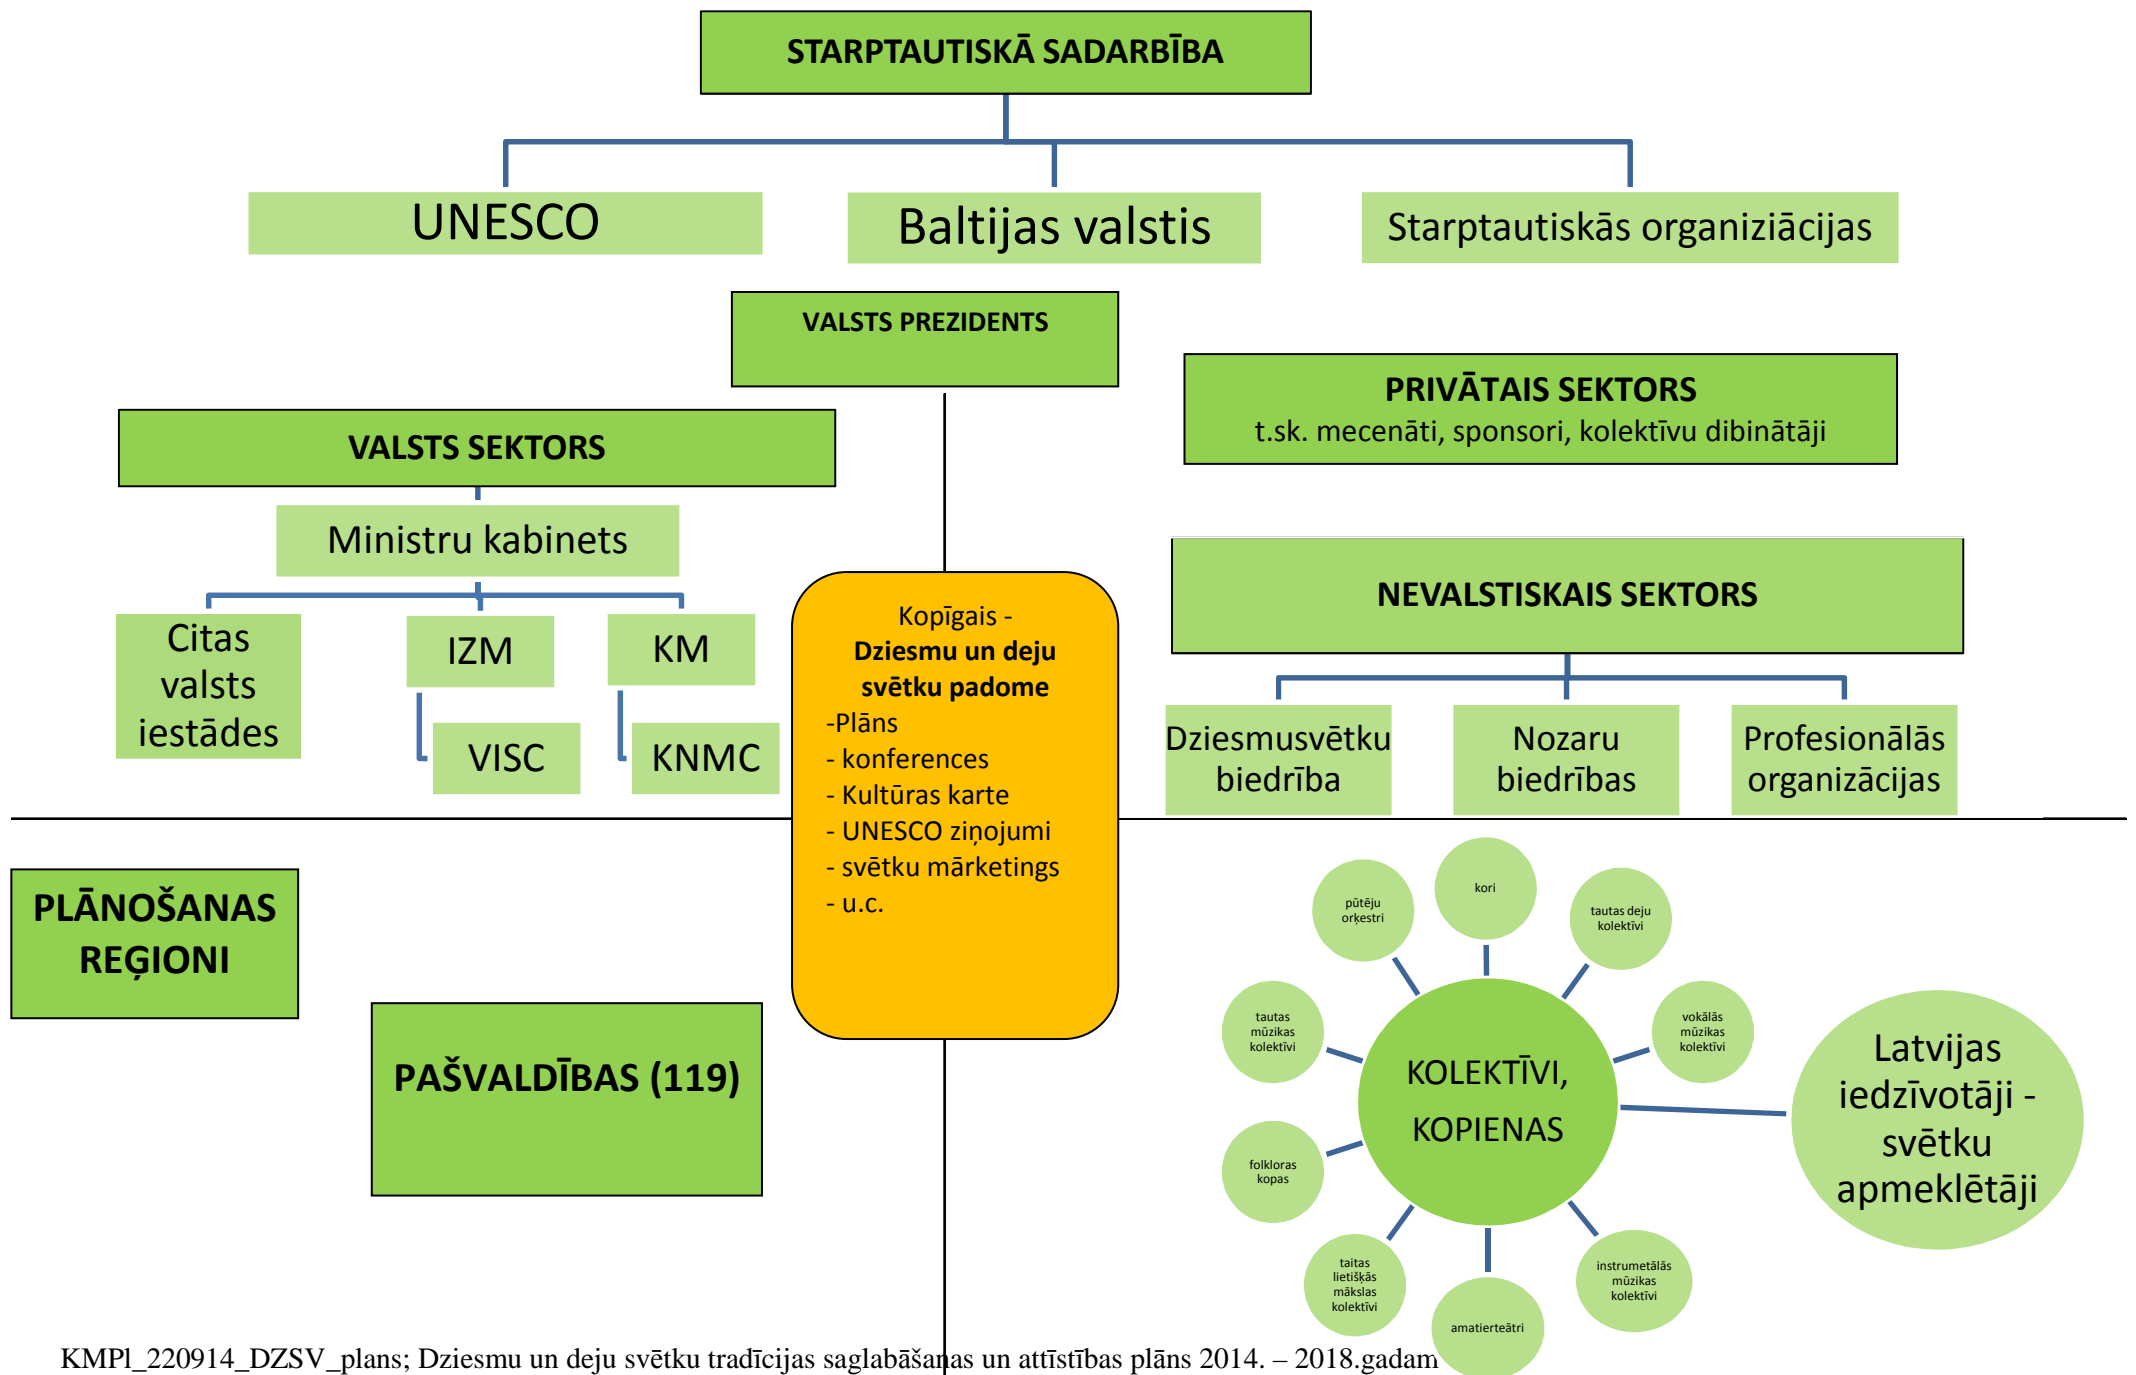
STARPTAUTISKĀ SADARBĪBA

UNESCO

Baltijas valstis

Starptautiskās organiziācijas

VALSTS PREZIDENTS

PRIVĀTAIS SEKTORS
t.sk. mecenāti, sponsori, kolektīvu dibinātāji

VALSTS SEKTORS

Ministru kabinets

Citas valsts iestādes

IZM

KM

VISC

KNMC

Kopīgais - Dziesmu un deju svētku padome
-Plāns
- konferences
- Kultūras karte
- UNESCO ziņojumi
- svētku mārketings
- u.c.

NEVALSTISKAIS SEKTORS

Dziesmusvētku biedrība

Nozaru biedrības

Profesionālās organizācijas

PLĀNOŠANAS REĢIONI

PAŠVALDĪBAS (119)

pūtēju orķestri

kori

tautas deju kolektīvi

tautas mūzikas kolektīvi

vokālās mūzikas kolektīvi

KOLEKTĪVI, KOPIENAS

folkloras kopas

taitas lietišķās mākslas kolektīvi

amatierteātri

instrumetālās mūzikas kolektīvi

Latvijas iedzīvotāji - svētku apmeklētāji

KMPl_220914_DZSV_plans; Dziesmu un deju svētku tradīcijas saglabāšanas un attīstības plāns 2014. – 2018.gadam